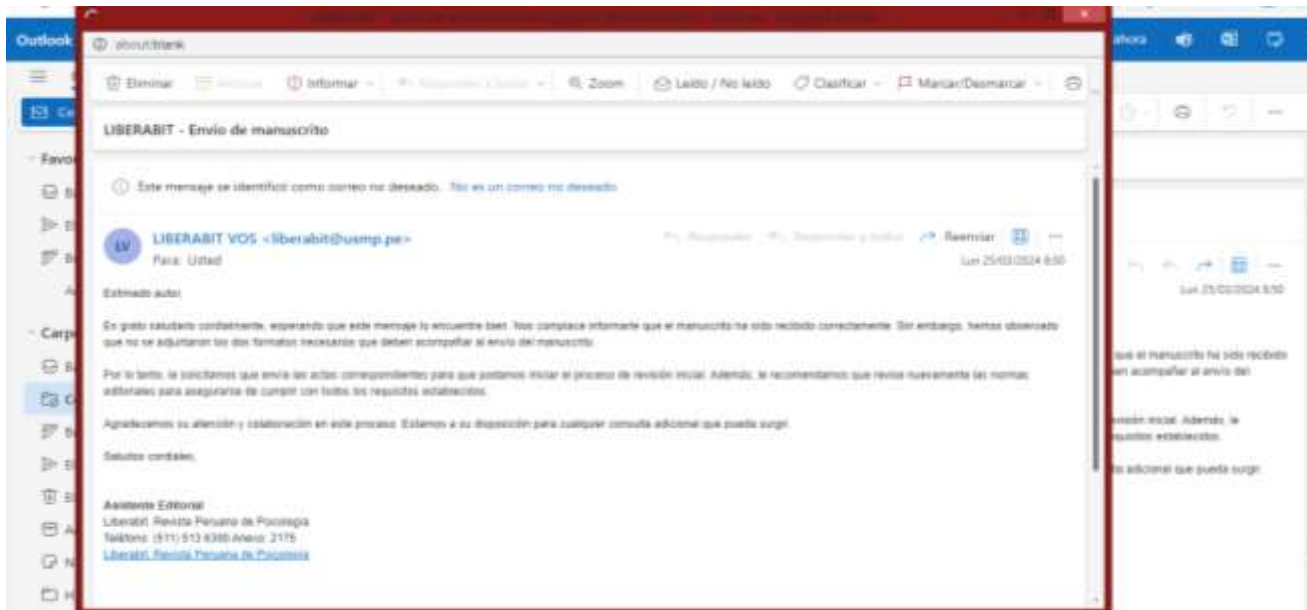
Outlook
about:blank

Eliminar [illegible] Informar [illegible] Zoom Leído / No leído Clasificar Marcar/Desmarcar

LIBERABIT - Envío de manuscrito

Este mensaje se identificó como correo no deseado. No es un correo no deseado

LV LIBERABIT VOS <liberabit@usmp.pe>
Para: Usted
Responder Responder a todos Reenviar
Lun 25/03/2024 8:50

Estimado autor,

Es grato saludarlo cordialmente, esperando que este mensaje lo encuentre bien. Nos complace informarle que el manuscrito ha sido recibido correctamente. Sin embargo, hemos observado que no se adjuntaron los dos formatos necesarios que deben acompañar el envío del manuscrito.

Por lo tanto, le solicitamos que envíe las actas correspondientes para que podamos iniciar el proceso de revisión inicial. Además, le recomendamos que revise nuevamente las normas editoriales para asegurarse de cumplir con todos los requisitos establecidos.

Agradecemos su atención y colaboración en este proceso. Estamos a su disposición para cualquier consulta adicional que pueda surgir.

Saludos cordiales,

Asistente Editorial
Liberabit. Revista Peruana de Psicología
Teléfono: (511) 513 6300 Anexo: 2175
Liberabit. Revista Peruana de Psicología

Ahora
Lun 25/03/2024 8:50
que el manuscrito ha sido recibido
en acompañar el envío del
visión inicial. Además, le
equisitos establecidos.
ta adicional que pueda surgir.